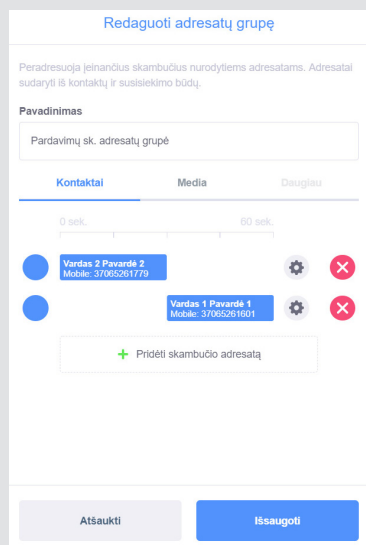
Redaguoti adresatų grupę

Peradresuoja įeinančius skambučius nurodytiems adresatams. Adresatai sudaryti iš kontaktų ir susisiekimo būdų.

Pavadinimas

Pardavimų sk. adresatų grupė

Kontaktai
Media
Daugiau

0 sek.
60 sek.

Vardas 2 Pavardė 2
Mobile: 37065261779

Vardas 1 Pavardė 1
Mobile: 37065261601

+ Pridėti skambučio adresatą

Atšaukti
Išsaugoti